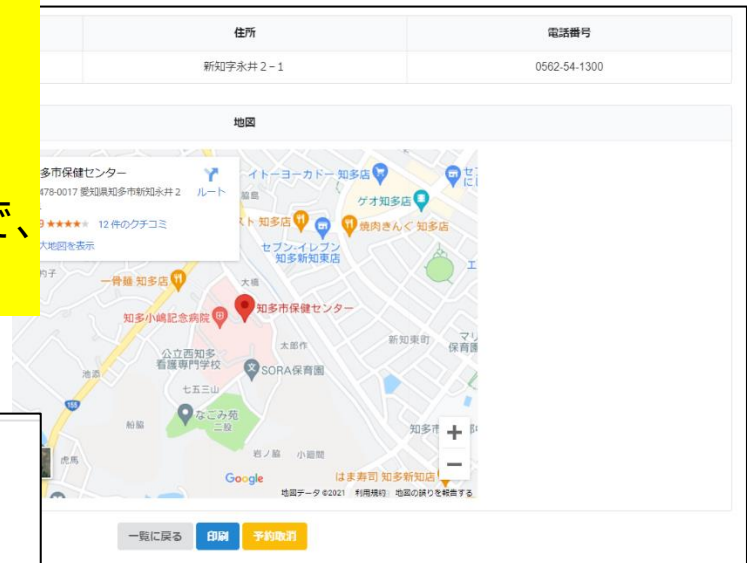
| 住所 | 電話番号 |
|---|---|
| 新知字永井２－１ | 0562-54-1300 |

地図

多市保健センター
478-0017 愛知県知多市新知永井２
ルート
★★★★ 12 件のクチコミ
大地図を表示

で、

イトーヨーカドー 知多店
ゲオ 知多店
スト 知多店
焼肉きんぐ 知多店
セブン-イレブン 知多新知東店
一骨麺 知多店
大橋
知多市保健センター
知多小嶋記念病院
太郎作
新知東町
保育園
公立西知多看護専門学校
SORA保育園
池源
七五三山
なごみ苑
船脇
二股
知多市
岩ノ脇
小廻間
虎馬
Google
はま寿司 知多新知店
地図データ ©2021 利用規約 地図の誤りを報告する

一覧に戻る 印刷 予約取消